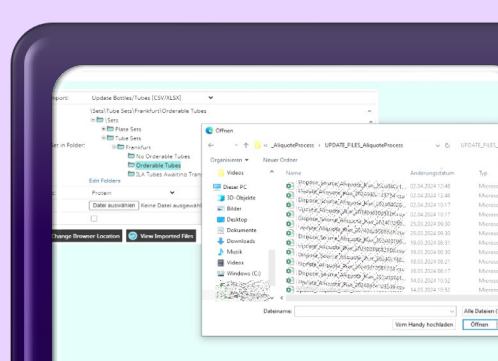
Import: Update Bottles/Tubes [CSV/XLSX]

[Sets]Tube Sets[Frankfurt]Orderable Tubes

Sets
Plate Sets
Tube Sets
Frankfurt
No Orderable Tubes
Orderable Tubes
ILA Tubes Awaiting Trans

r in Folder:

Edit Folders

Protein

Datei auswählen Keine Datei ausgewählt

Change Browser Location

View Imported Files

Öffnen

« _AliquoteProcess › UPDATE_FILES_AliquoteProcess

UPDATE_FILES_

Organisieren ▾ Neuer Ordner

Videos
Dieser PC
3D-Objekte
Bilder
Desktop
Dokumente
Downloads
Musik
Videos
Windows (C:)

Name | Änderungsdatum | Typ
Dispose_source_Aliquote_Run_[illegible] | 02.04.2024 12:48 | Microso
Dispose_source_Aliquote_Run_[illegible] | 02.04.2024 12:48 | Microso
Dispose_source_Aliquote_Run_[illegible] | 02.04.2024 10:17 | Microso
Dispose_source_Aliquote_Run_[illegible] | 02.04.2024 10:17 | Microso
Dispose_source_Aliquote_Run_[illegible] | 25.03.2024 13:24 | Microso
Dispose_source_Aliquote_Run_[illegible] | 25.03.2024 06:30 | Microso
Dispose_source_Aliquote_Run_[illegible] | 25.03.2024 06:30 | Microso
Dispose_source_Aliquote_Run_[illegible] | 19.03.2024 08:51 | Microso
Dispose_source_Aliquote_Run_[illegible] | 19.03.2024 08:51 | Microso
Dispose_source_Aliquote_Run_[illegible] | 18.03.2024 08:27 | Microso
Dispose_source_Aliquote_Run_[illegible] | 18.03.2024 08:27 | Microso
Dispose_source_Aliquote_Run_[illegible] | 14.03.2024 10:32 | Microso
Dispose_source_Aliquote_Run_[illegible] | 14.03.2024 10:32 | Microso

Dateiname:

Alle Dateien (

Vom Handy hochladen

Öffnen